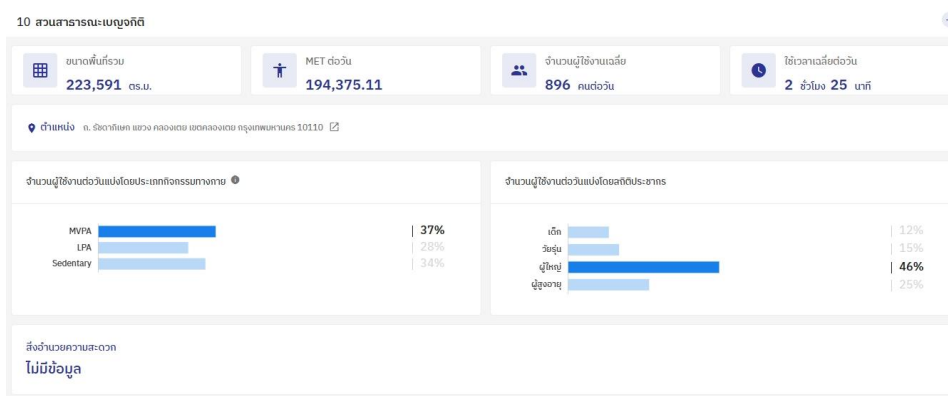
10 สวนสาธารณะเบญจกิติ

ขนาดพื้นที่รวม
223,591 ตร.ม.

MET ต่อวัน
194,375.11

จำนวนผู้ใช้งานเฉลี่ย
896 คนต่อวัน

ใช้เวลาเฉลี่ยต่อวัน
2 ชั่วโมง 25 นาที

ตำแหน่ง ถ. รัชดาภิเษก แขวง คลองเตย เขตคลองเตย กรุงเทพมหานคร 10110

จำนวนผู้ใช้งานต่อวันแบ่งโดยประเภทกิจกรรมทางกาย

MVPA 37%
LPA 28%
Sedentary 34%

จำนวนผู้ใช้งานต่อวันแบ่งโดยสถิติประชากร

เด็ก 12%
วัยรุ่น 15%
ผู้ใหญ่ 46%
ผู้สูงอายุ 25%

สิ่งอำนวยความสะดวก
ไม่มีข้อมูล